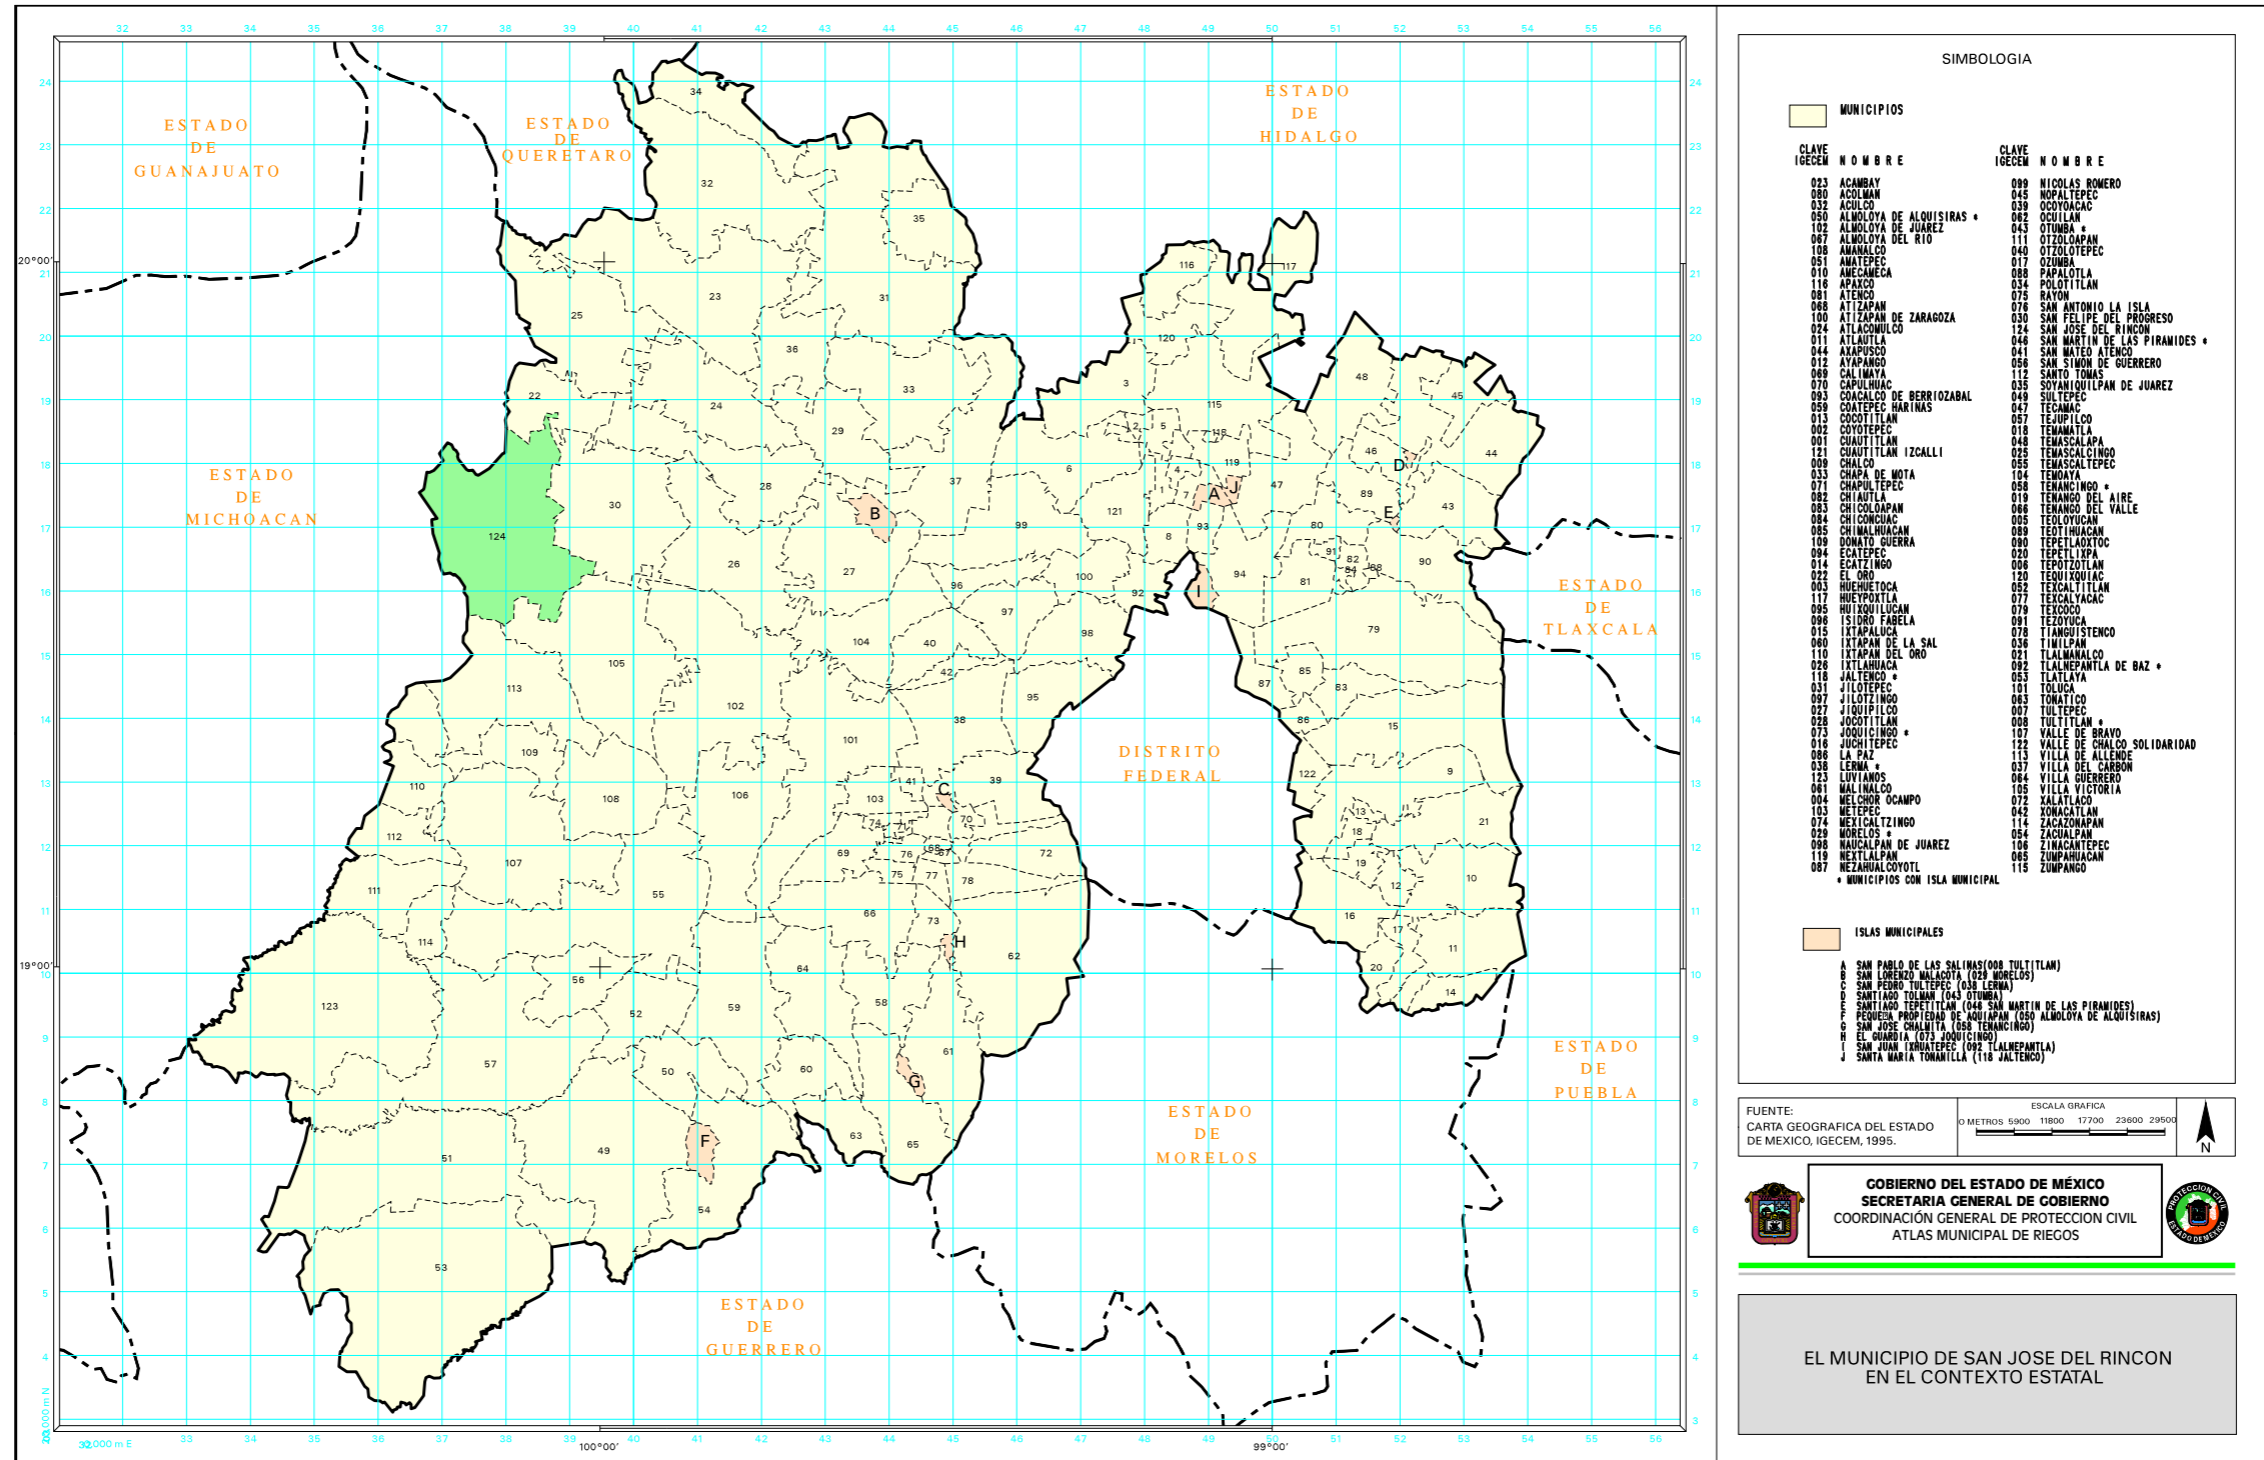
32 33 34 35 36 37 38 39 40 41 42 43 44 45 46 47 48 49 50 51 52 53 54 55 56

ESTADO DE GUANAJUATO

ESTADO DE QUERETARO

ESTADO DE HIDALGO

ESTADO DE MICHOACAN

ESTADO DE TLAXCALA

DISTRITO FEDERAL

ESTADO DE PUEBLA

ESTADO DE MORELOS

ESTADO DE GUERRERO

20°00'
19°00'
100°00'
99°00'

SIMBOLOGIA

MUNICIPIOS

| CLAVE IGECEM | NOMBRE | CLAVE IGECEM | NOMBRE |
|---|---|---|---|
| 023 | ACAMBAY | 099 | NICOLAS ROMERO |
| 080 | ACOLMAN | 045 | NOPALTEPEC |
| 032 | ACULCO | 039 | OCOYOACAC |
| 050 | ALMOLOYA DE ALQUISIRAS * | 062 | OCUILAN |
| 102 | ALMOLOYA DE JUAREZ | 043 | OTUMBA * |
| 067 | ALMOLOYA DEL RIO | 111 | OTZOLOAPAN |
| 108 | AMANALCO | 040 | OTZOLOTEPEC |
| 051 | AMATEPEC | 017 | OZUMBA |
| 010 | AMECAMECA | 088 | PAPALOTLA |
| 116 | APAXCO | 034 | POLOTITLAN |
| 081 | ATENCO | 075 | RAYON |
| 068 | ATIZAPAN | 076 | SAN ANTONIO LA ISLA |
| 100 | ATIZAPAN DE ZARAGOZA | 030 | SAN FELIPE DEL PROGRESO |
| 024 | ATLACOMULCO | 124 | SAN JOSE DEL RINCON |
| 011 | ATLAUTLA | 046 | SAN MARTIN DE LAS PIRAMIDES * |
| 044 | AXAPUSCO | 041 | SAN MATEO ATENCO |
| 012 | AYAPANGO | 056 | SAN SIMON DE GUERRERO |
| 069 | CALIMAYA | 112 | SANTO TOMAS |
| 070 | CAPULHUAC | 035 | SOYANIQUILPAN DE JUAREZ |
| 093 | COACALCO DE BERRIOZABAL | 049 | SULTEPEC |
| 059 | COATEPEC HARINAS | 047 | TECAMAC |
| 013 | COCOTITLAN | 057 | TEJUPILCO |
| 002 | COYOTEPEC | 018 | TEMAMATLA |
| 001 | CUAUTITLAN | 048 | TEMASCALAPA |
| 121 | CUAUTITLAN IZCALLI | 025 | TEMASCALCINGO |
| 009 | CHALCO | 055 | TEMASCALTEPEC |
| 033 | CHAPA DE MOTA | 104 | TEMOAYA |
| 071 | CHAPULTEPEC | 058 | TENANCINGO * |
| 082 | CHIAUTLA | 019 | TENANGO DEL AIRE |
| 083 | CHICOLOAPAN | 066 | TENANGO DEL VALLE |
| 084 | CHICONCUAC | 005 | TEOLOYUCAN |
| 085 | CHIMALHUACAN | 089 | TEOTIHUACAN |
| 109 | DONATO GUERRA | 090 | TEPETLAOXTOC |
| 094 | ECATEPEC | 020 | TEPETLIXPA |
| 014 | ECATZINGO | 006 | TEPOTZOTLAN |
| 022 | EL ORO | 120 | TEQUIXQUIAC |
| 003 | HUEHUETOCA | 052 | TEXCALTITLAN |
| 117 | HUEYPOXTLA | 077 | TEXCALYACAC |
| 095 | HUIXQUILUCAN | 079 | TEXCOCO |
| 096 | ISIDRO FABELA | 091 | TEZOYUCA |
| 015 | IXTAPALUCA | 078 | TIANGUISTENCO |
| 060 | IXTAPAN DE LA SAL | 036 | TIMILPAN |
| 110 | IXTAPAN DEL ORO | 021 | TLALMANALCO |
| 026 | IXTLAHUACA | 092 | TLALNEPANTLA DE BAZ * |
| 118 | JALTENCO * | 053 | TLATLAYA |
| 031 | JILOTEPEC | 101 | TOLUCA |
| 097 | JILOTZINGO | 063 | TONATICO |
| 027 | JIQUIPILCO | 007 | TULTEPEC |
| 028 | JOCOTITLAN | 008 | TULTITLAN * |
| 073 | JOQUICINGO * | 107 | VALLE DE BRAVO |
| 016 | JUCHITEPEC | 122 | VALLE DE CHALCO SOLIDARIDAD |
| 086 | LA PAZ | 113 | VILLA DE ALLENDE |
| 038 | LERMA * | 037 | VILLA DEL CARBON |
| 123 | LUVIANOS | 064 | VILLA GUERRERO |
| 061 | MALINALCO | 105 | VILLA VICTORIA |
| 004 | MELCHOR OCAMPO | 072 | XALATLACO |
| 103 | METEPEC | 042 | XONACATLAN |
| 074 | MEXICALTZINGO | 114 | ZACAZONAPAN |
| 029 | MORELOS * | 054 | ZACUALPAN |
| 098 | NAUCALPAN DE JUAREZ | 106 | ZINACANTEPEC |
| 119 | NEXTLALPAN | 065 | ZUMPAHUACAN |
| 087 | NEZAHUALCOYOTL | 115 | ZUMPANGO |

* MUNICIPIOS CON ISLA MUNICIPAL

ISLAS MUNICIPALES

A SAN PABLO DE LAS SALINAS(008 TULTITLAN)
B SAN LORENZO MALACOTA (029 MORELOS)
C SAN PEDRO TULTEPEC (038 LERMA)
D SANTIAGO TOLMAN (043 OTUMBA)
E SANTIAGO TEPETITLAN (046 SAN MARTIN DE LAS PIRAMIDES)
F PEQUEÑA PROPIEDAD DE AQUIAPAN (050 ALMOLOYA DE ALQUISIRAS)
G SAN JOSE CHALMITA (058 TENANCINGO)
H EL GUARDA (073 JOQUICINGO)
I SAN JUAN IXHUATEPEC (092 TLALNEPANTLA)
J SANTA MARIA TONANILLA (118 JALTENCO)

FUENTE:
CARTA GEOGRAFICA DEL ESTADO DE MEXICO, IGECEM, 1995.

ESCALA GRAFICA
0 METROS 5900 11800 17700 23600 29500

N

GOBIERNO DEL ESTADO DE MÉXICO
SECRETARIA GENERAL DE GOBIERNO
COORDINACIÓN GENERAL DE PROTECCION CIVIL
ATLAS MUNICIPAL DE RIEGOS

PROTECCION CIVIL ESTADO DE MEXICO

EL MUNICIPIO DE SAN JOSE DEL RINCON
EN EL CONTEXTO ESTATAL